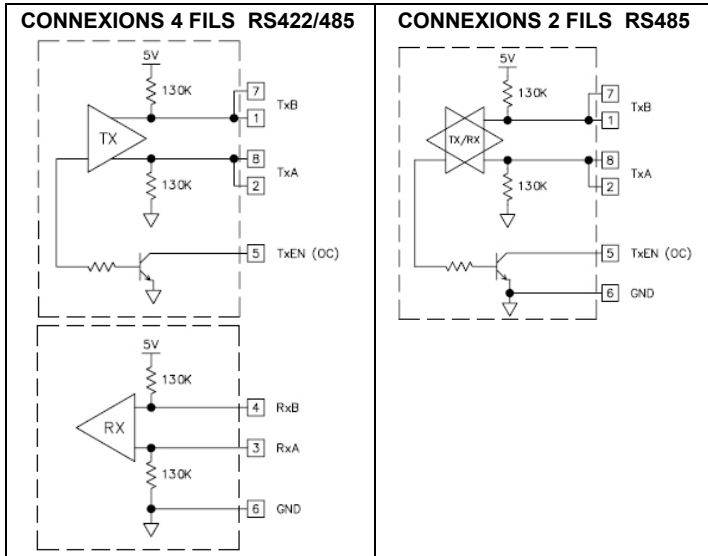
| CONNEXIONS 4 FILS RS422/485 | CONNEXIONS 2 FILS RS485 |
|---|---|
| 5V 130K 7 TxB 1 TX 8 TxA 2 130K 5 TxEN (OC) 5V 130K 4 RxB RX 3 RxA 130K 6 GND | 5V 130K 7 TxB 1 TX/RX 8 TxA 2 130K 5 TxEN (OC) 6 GND |